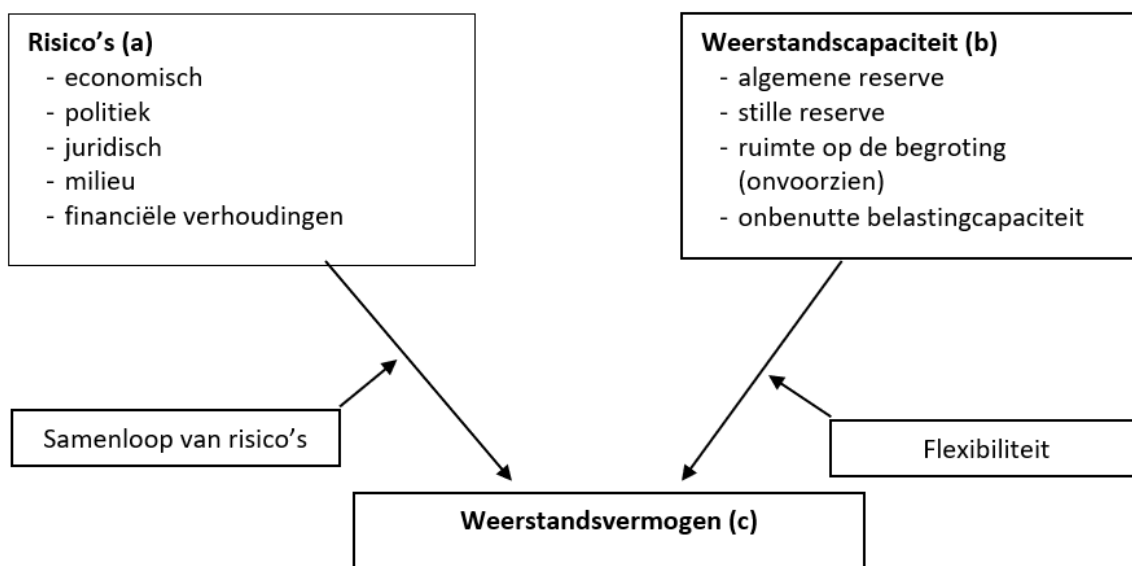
**Risico's (a)**
- economisch
- politiek
- juridisch
- milieu
- financiële verhoudingen

**Weerstandscapaciteit (b)**
- algemene reserve
- stille reserve
- ruimte op de begroting (onvoorzien)
- onbenutte belastingcapaciteit

Samenloop van risico's

Flexibiliteit

**Weerstandsvermogen (c)**